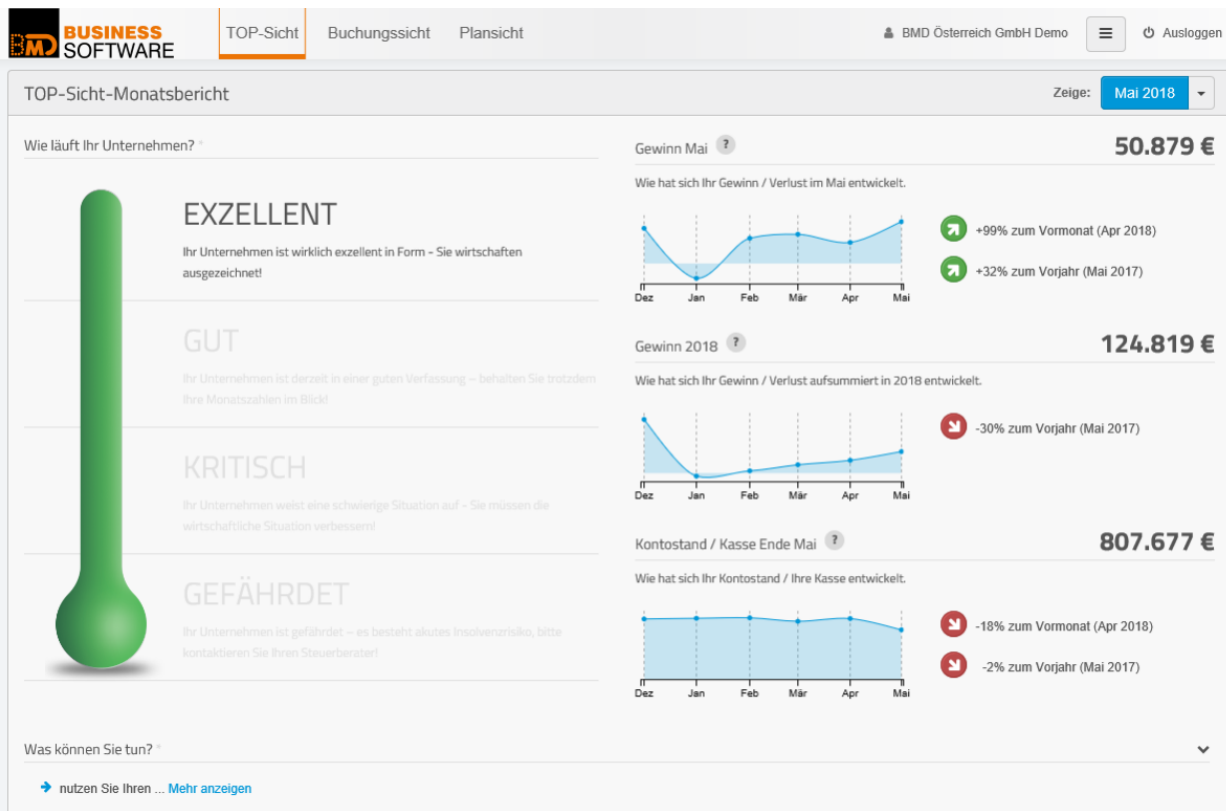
BMD BUSINESS SOFTWARE

TOP-Sicht Buchungssicht Plansicht

BMD Österreich GmbH Demo

Ausloggen

TOP-Sicht-Monatsbericht

Zeige: Mai 2018

Wie läuft Ihr Unternehmen? *

EXZELLENT

Ihr Unternehmen ist wirklich exzellent in Form - Sie wirtschaften ausgezeichnet!

GUT

Ihr Unternehmen ist derzeit in einer guten Verfassung – behalten Sie trotzdem Ihre Monatszahlen im Blick!

KRITISCH

Ihr Unternehmen weist eine schwierige Situation auf - Sie müssen die wirtschaftliche Situation verbessern!

GEFÄHRDET

Ihr Unternehmen ist gefährdet – es besteht akutes Insolvenzrisiko, bitte kontaktieren Sie Ihren Steuerberater!

Gewinn Mai ?

50.879 €

Wie hat sich Ihr Gewinn / Verlust im Mai entwickelt.

Dez Jan Feb Mär Apr Mai

+99% zum Vormonat (Apr 2018)

+32% zum Vorjahr (Mai 2017)

Gewinn 2018 ?

124.819 €

Wie hat sich Ihr Gewinn / Verlust aufsummiert in 2018 entwickelt.

Dez Jan Feb Mär Apr Mai

-30% zum Vorjahr (Mai 2017)

Kontostand / Kasse Ende Mai ?

807.677 €

Wie hat sich Ihr Kontostand / Ihre Kasse entwickelt.

Dez Jan Feb Mär Apr Mai

-18% zum Vormonat (Apr 2018)

-2% zum Vorjahr (Mai 2017)

Was können Sie tun? *

nutzen Sie Ihren ... Mehr anzeigen